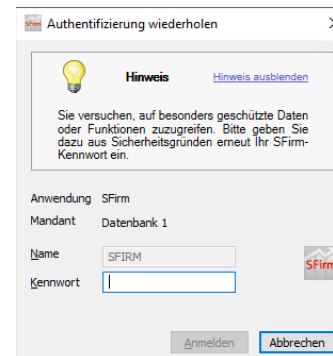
SFirm Authentifizierung wiederholen

×

Hinweis

Hinweis ausblenden

Sie versuchen, auf besonders geschützte Daten oder Funktionen zuzugreifen. Bitte geben Sie dazu aus Sicherheitsgründen erneut Ihr SFirm-Kennwort ein.

Anwendung SFirm

Mandant Datenbank 1

Name SFIRM

Kennwort

SFirm

Anmelden

Abbrechen